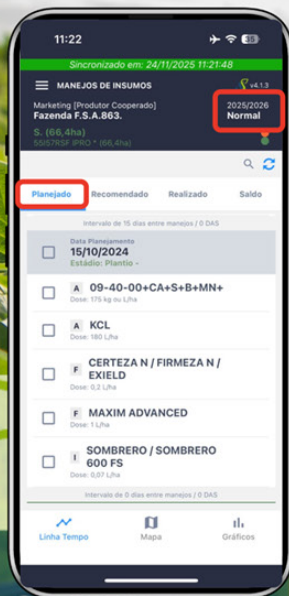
11:22

Sincronizado em: 24/11/2025 11:21:48

MANEJOS DE INSUMOS

v4.1.3

Marketing [Produtor Cooperado]
Fazenda F.S.A.863.

2025/2026
Normal

S. (66,4ha)
50I57RSF IPRO * (66,4ha)

Planejado | Recomendado | Realizado | Saldo

Intervalo de 15 dias entre manejos / 0 DAS

Data Planejamento
15/10/2024
Estádio: Plantio -

A 09-40-00+CA+S+B+MN+
Dose: 175 kg ou L/ha

A KCL
Dose: 180 L/ha

F CERTEZA N / FIRMEZA N / EXIELD
Dose: 0,2 L/ha

F MAXIM ADVANCED
Dose: 100 L/ha

I SOMBRERO / SOMBRERO 600 FS
Dose: 0,07 L/ha

Intervalo de 0 dias entre manejos / 0 DAS

Linha Tempo | Mapa | Gráficos